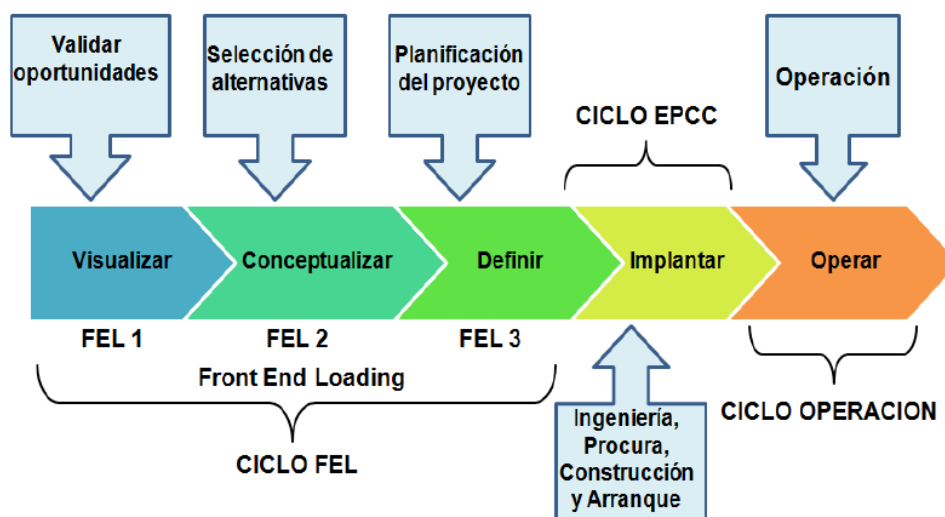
Validar oportunidades

Selección de alternativas

Planificación del proyecto

CICLO EPCC

Operación

Visualizar

Conceptualizar

Definir

Implantar

Operar

FEL 1

FEL 2

FEL 3

Front End Loading

CICLO FEL

Ingeniería, Procura, Construcción y Arranque

CICLO OPERACION